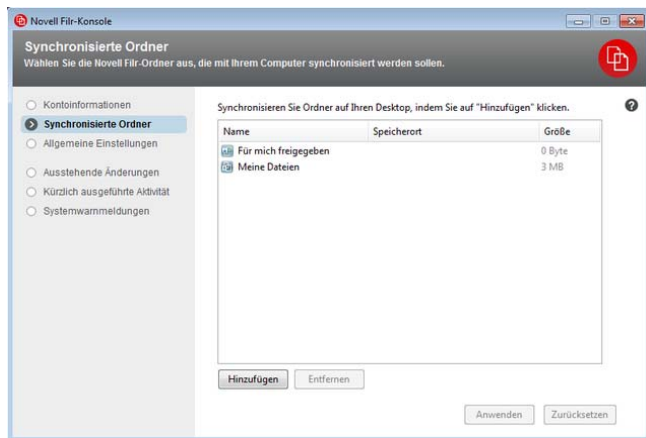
Novell Filr-Konsole

Synchronisierte Ordner
Wählen Sie die Novell Filr-Ordner aus, die mit Ihrem Computer synchronisiert werden sollen.

Kontoinformationen
Synchronisierte Ordner
Allgemeine Einstellungen

Ausstehende Änderungen
Kürzlich ausgeführte Aktivität
Systemwarnmeldungen

Synchronisieren Sie Ordner auf Ihren Desktop, indem Sie auf "Hinzufügen" klicken.

| Name | Speicherort | Größe |
|---|---|---|
| Für mich freigegeben | | 0 Byte |
| Meine Dateien | | 3 MB |

Hinzufügen
Entfernen

Anwenden
Zurücksetzen